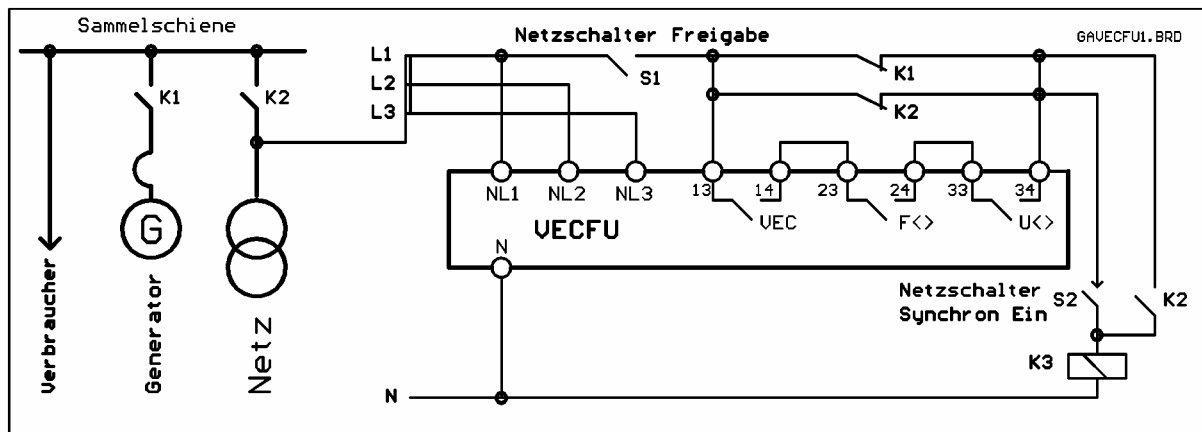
Sammelschiene

Netzschalter Freigabe

GAVECFU1.BRD

L1
L2
L3

S1

K1

K2

K1

K2

NL1
NL2
NL3
13
14
23
24
33
34

VEC
F<>
U<>

VECFU

N

Verbraucher

Generator

G

Netz

Netzschalter
Synchron Ein

S2

K2

K3

N